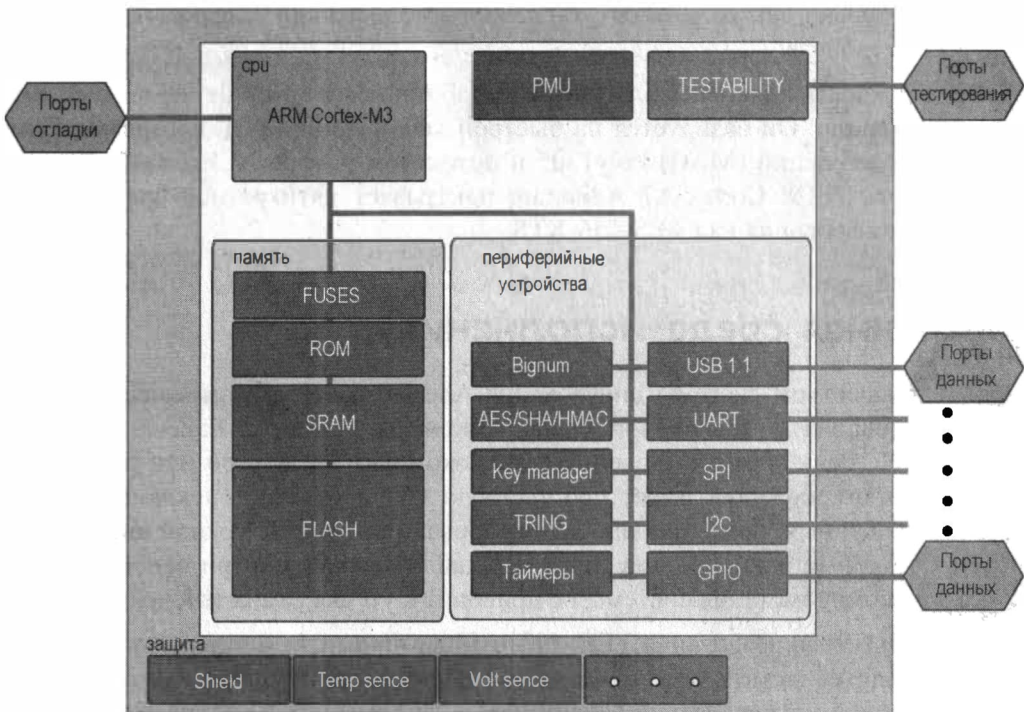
Порты отладки

cpu

ARM Cortex-M3

PMU

TESTABILITY

Порты тестирования

память

FUSES

ROM

SRAM

FLASH

периферийные устройства

Bignum

AES/SHA/HMAC

Key manager

TRING

Таймеры

USB 1.1

UART

SPI

I2C

GPIO

Порты данных

Порты данных

защита

Shield

Temp sence

Volt sence